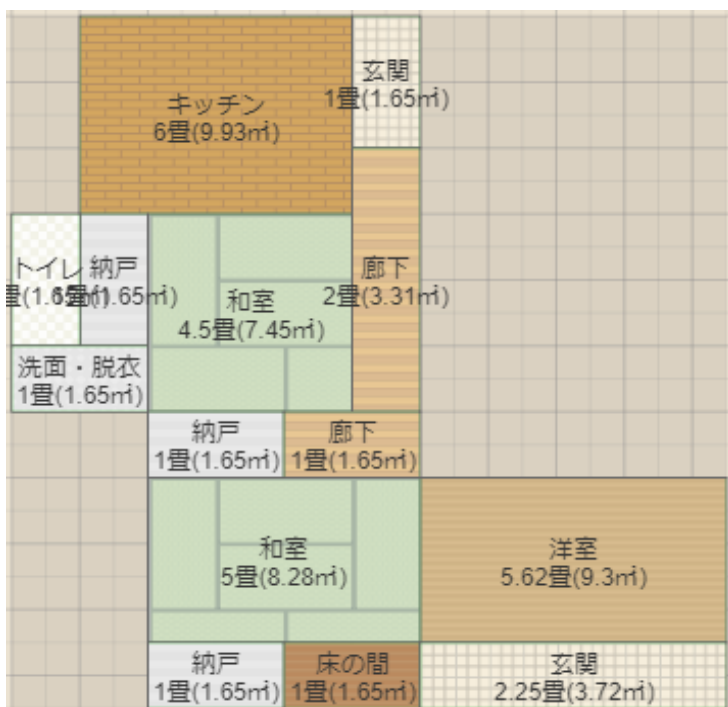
キッチン
6畳(9.93㎡)

玄関
1畳(1.65㎡)

トイレ
畳(1.65㎡)

納戸
1畳(1.65㎡)

和室
4.5畳(7.45㎡)

廊下
2畳(3.31㎡)

洗面・脱衣
1畳(1.65㎡)

納戸
1畳(1.65㎡)

廊下
1畳(1.65㎡)

和室
5畳(8.28㎡)

洋室
5.62畳(9.3㎡)

納戸
1畳(1.65㎡)

床の間
1畳(1.65㎡)

玄関
2.25畳(3.72㎡)